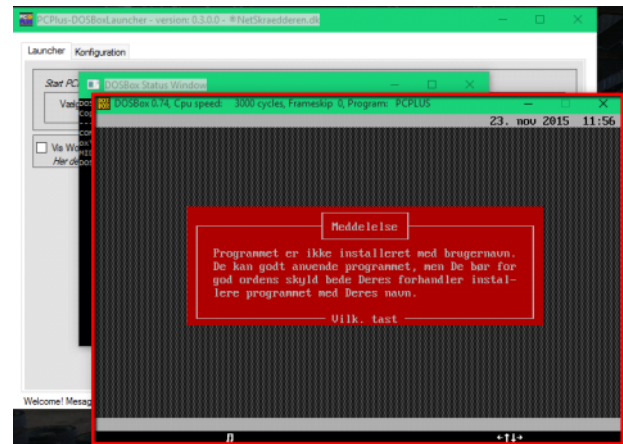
PCPlus-DOSBoxLauncher - version: 0.3.0.0 - ®NetSkraedderen.dk

Launcher
Konfiguration

Start PC

Vaelg

Vis Wo

Her de

Welcome! Mesag

DOSBox Status Window

DOSBox 0.74, Cpu speed: 3000 cycles, Frameskip 0, Program: PCPLUS

23. nov 2015 11:56

Meddelelse

Programmet er ikke installeret med brugernavn. De kan godt anvende programmet, men De bør for god ordens skyld bede Deres forhandler installere programmet med Deres navn.

Vilk. tast

←↑↓→